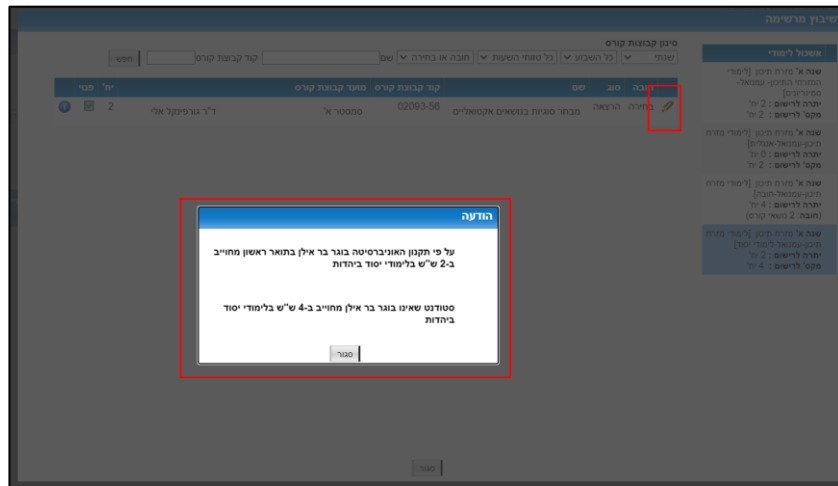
שיבוץ מרשימה

אשכול לימודי

שנה א' מחרוז תיכון [לימודי המחלקה המכינה עמטאל-מתמטיקה]
יתרה לרישום : 2 יח'
מקס' לרישום : 2 יח'

שנה א' מחרוז תיכון [לימודי מחרוז תיכון-עמטאל-אנגלית]
יתרה לרישום : 0 יח'
מקס' לרישום : 2 יח'

שנה א' מחרוז תיכון [לימודי מחרוז תיכון-עמטאל-חובה]
יתרה לרישום : 4 יח'
(חובה 2 נושאי קורס)

שנה א' מחרוז תיכון [לימודי מחרוז תיכון-עמטאל-לימודי יסוד]
יתרה לרישום : 2 יח'
מקס' לרישום : 4 יח'

סינון קבוצות קורס

שנתי | כל השבוע | כל מועדי השעמת | חובה או בחירה | שם | קוד קבוצת קורס | חפש

| חובה | סוג | שם | קוד קבוצת קורס | מועד קבוצת קורס | מרצה | יח' | פנוי |
|---|---|---|---|---|---|---|---|
| בחירה | הרצאה | מבחר סוגיות בנושאים אקטואליים | 02093-56 | סמסטר א' | ד"ר גורפינקל אלי | 2 | |

הודעה

על פי תקנון האוניברסיטה בוגר בר אילן בתואר ראשון מחוייב ב-2 ש"ש בלימודי יסוד ביהדות

סטודנט שאינו בוגר בר אילן מחוייב ב-4 ש"ש בלימודי יסוד ביהדות

סגור

סגור